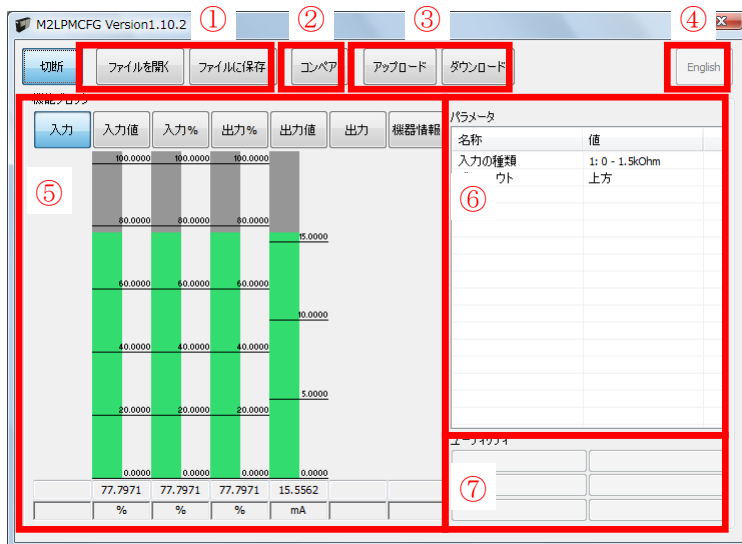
M2LPMCFG Version1.10.2

①
②
③
④

切断
ファイルを開く
ファイルに保存
コンペア
アップロード
ダウンロード
English

機能ブロック
入力
入力値
入力%
出力%
出力値
出力
機器情報

⑤

| 100.0000 | 100.0000 | 100.0000 | |
|---|---|---|---|
| 80.0000 | 80.0000 | 80.0000 | 15.0000 |
| 60.0000 | 60.0000 | 60.0000 | 10.0000 |
| 40.0000 | 40.0000 | 40.0000 | 5.0000 |
| 20.0000 | 20.0000 | 20.0000 | |
| 0.0000 | 0.0000 | 0.0000 | 0.0000 |
| 77.7971 | 77.7971 | 77.7971 | 15.5562 |
| % | % | % | mA |

パラメータ
⑥

| 名称 | 値 |
|---|---|
| 入力の種類 | 1: 0 - 1.5kOhm |
| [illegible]ウト | 上方 |

ユーティリティ
⑦